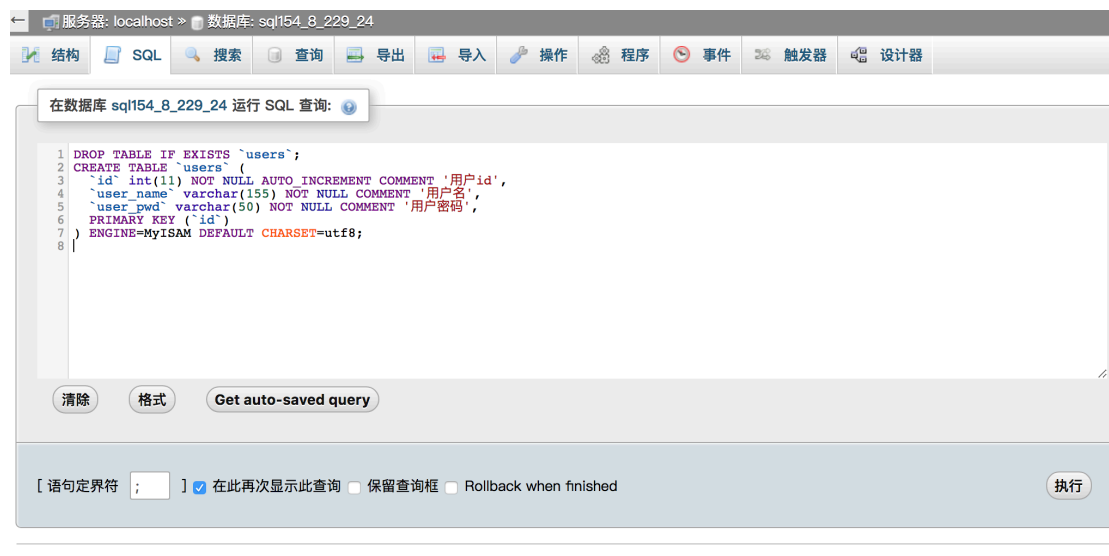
← 服务器: localhost » 数据库: sql154_8_229_24

结构 SQL 搜索 查询 导出 导入 操作 程序 事件 触发器 设计器

在数据库 sql154_8_229_24 运行 SQL 查询:

1 DROP TABLE IF EXISTS `users`;
2 CREATE TABLE `users` (
3 `id` int(11) NOT NULL AUTO_INCREMENT COMMENT '用户id',
4 `user_name` varchar(155) NOT NULL COMMENT '用户名',
5 `user_pwd` varchar(50) NOT NULL COMMENT '用户密码',
6 PRIMARY KEY (`id`)
7 ) ENGINE=MyISAM DEFAULT CHARSET=utf8;
8

清除 格式 Get auto-saved query

[ 语句定界符 ; ] 在此再次显示此查询 保留查询框 Rollback when finished 执行